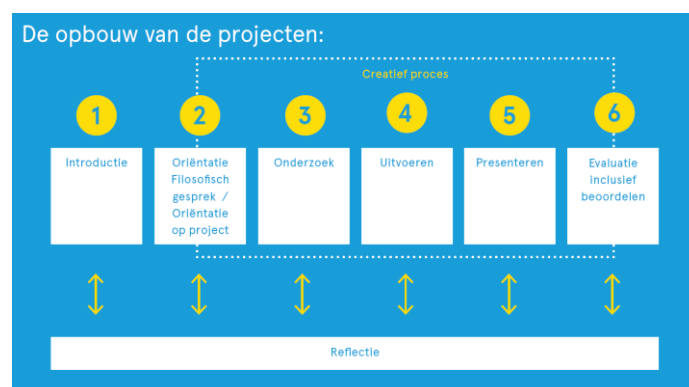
De opbouw van de projecten:

Creatief proces

1
Introductie

2
Oriëntatie Filosofisch gesprek / Oriëntatie op project

3
Onderzoek

4
Uitvoeren

5
Presenteren

6
Evaluatie inclusief beoordelen

Reflectie